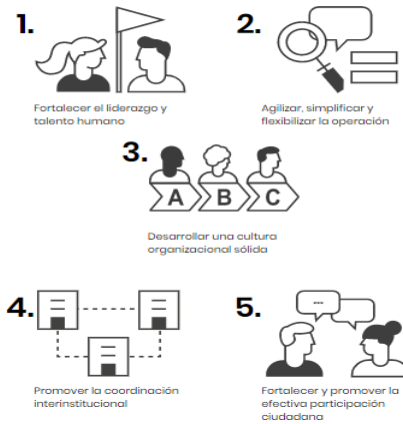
1.

Fortalecer el liderazgo y talento humano

2.

Agilizar, simplificar y flexibilizar la operación

3.

A B C

Desarrollar una cultura organizacional sólida

4.

Promover la coordinación interinstitucional

5.

...

Fortalecer y promover la efectiva participación ciudadana